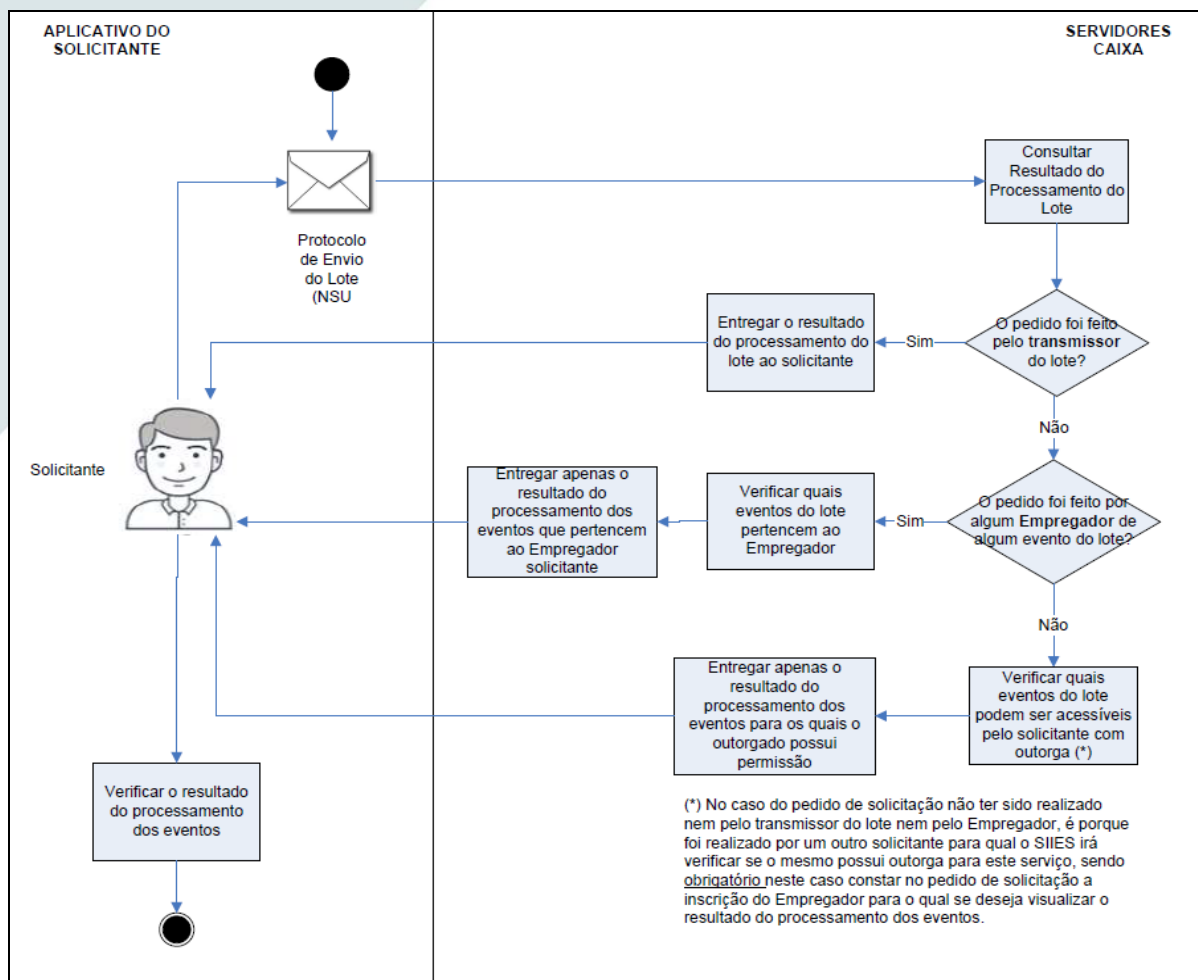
APLICATIVO DO SOLICITANTE

SERVIDORES CAIXA

Protocolo de Envio do Lote (NSU

Consultar Resultado do Processamento do Lote

O pedido foi feito pelo transmissor do lote?

Sim

Entregar o resultado do processamento do lote ao solicitante

Não

Solicitante

O pedido foi feito por algum Empregador de algum evento do lote?

Sim

Verificar quais eventos do lote pertencem ao Empregador

Entregar apenas o resultado do processamento dos eventos que pertencem ao Empregador solicitante

Não

Verificar quais eventos do lote podem ser acessíveis pelo solicitante com outorga (*)

Entregar apenas o resultado do processamento dos eventos para os quais o outorgado possui permissão

Verificar o resultado do processamento dos eventos

(*) No caso do pedido de solicitação não ter sido realizado nem pelo transmissor do lote nem pelo Empregador, é porque foi realizado por um outro solicitante para qual o SIIES irá verificar se o mesmo possui outorga para este serviço, sendo obrigatório neste caso constar no pedido de solicitação a inscrição do Empregador para o qual se deseja visualizar o resultado do processamento dos eventos.